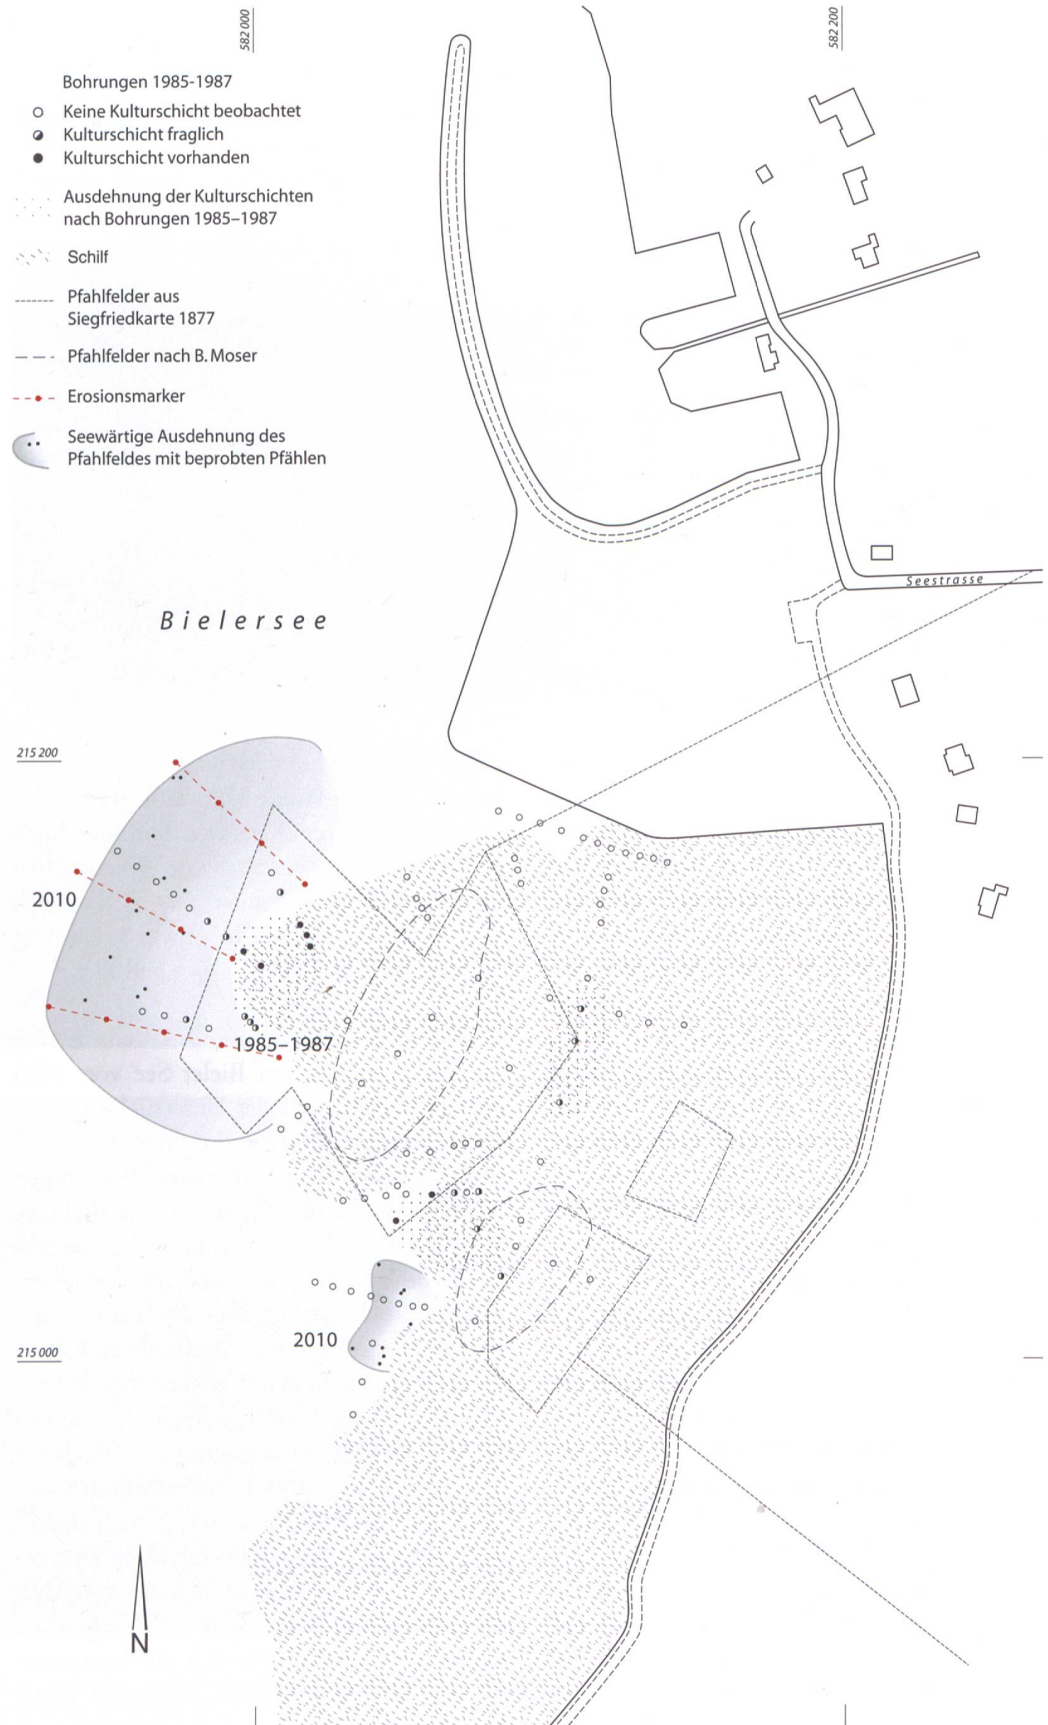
582 000

582 200

Bohrungen 1985-1987

Keine Kulturschicht beobachtet

Kulturschicht fraglich

Kulturschicht vorhanden

Ausdehnung der Kulturschichten nach Bohrungen 1985–1987

Schilf

Pfahlfelder aus Siegfriedkarte 1877

Pfahlfelder nach B. Moser

Erosionsmarker

Seewärtige Ausdehnung des Pfahlfeldes mit beprobten Pfählen

Seestrasse

Bielersee

215 200

2010

1985–1987

2010

215 000

N